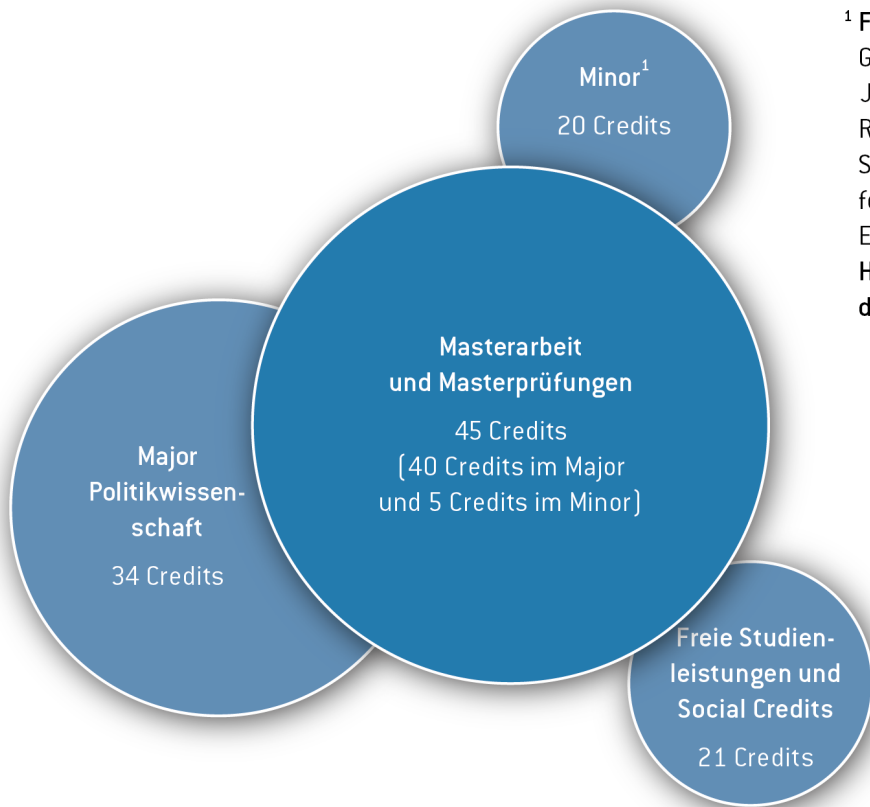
Minor$^1$

20 Credits

Masterarbeit und Masterprüfungen

45 Credits (40 Credits im Major und 5 Credits im Minor)

Major Politikwissenschaft

34 Credits

Freie Studienleistungen und Social Credits

21 Credits

$^1$ F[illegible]
G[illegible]
J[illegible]
R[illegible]
S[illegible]
f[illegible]
E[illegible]
H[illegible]
d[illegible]